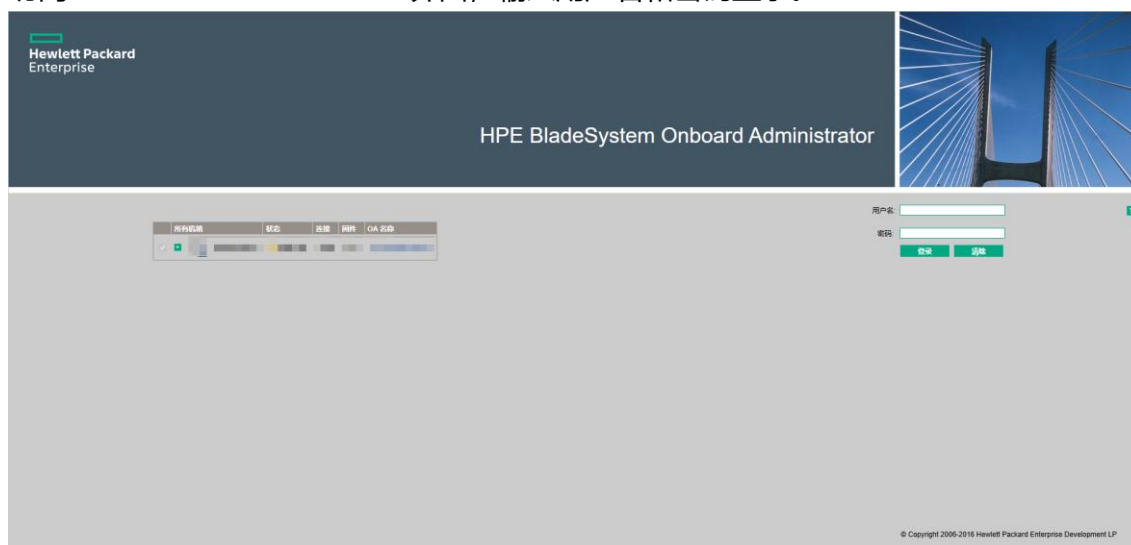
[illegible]

Hewlett Packard Enterprise

HPE BladeSystem Onboard Administrator

| 所有机箱 | 状态 | 连接 | 固件 | OA 名称 |
|---|---|---|---|---|
| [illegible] | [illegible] | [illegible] | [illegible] | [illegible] |

用户名:

密码:

登录 清除

© Copyright 2006-2016 Hewlett Packard Enterprise Development LP